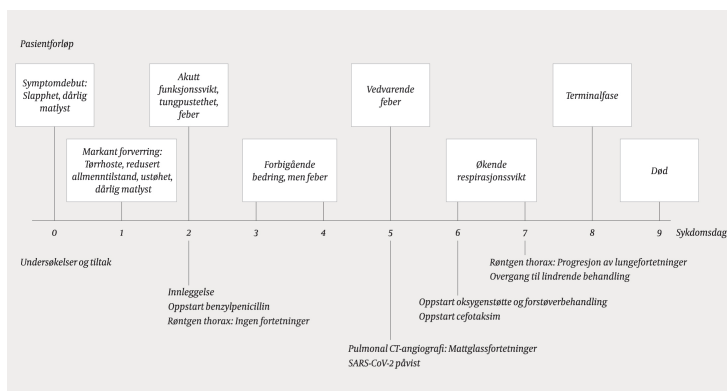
Pasientforløp

Symptomdebut: Slapphet, dårlig matlyst

Markant forverring: Tørrhoste, redusert allmenntilstand, ustøhet, dårlig matlyst

Akutt funksjonssvikt, tungpustethet, feber

Forbigående bedring, men feber

Vedvarende feber

Økende respirasjonssvikt

Terminalfase

Død

0 1 2 3 4 5 6 7 8 9 Sykdomsdag

Undersøkelser og tiltak

Innleggelse
Oppstart benzylpenicillin
Røntgen thorax: Ingen fortetninger

Pulmonal CT-angiografi: Mattglassfortetninger
SARS-CoV-2 påvist

Oppstart oksygenstøtte og forstøverbehandling
Oppstart cefotaksim

Røntgen thorax: Progresjon av lungefortetninger
Overgang til lindrende behandling